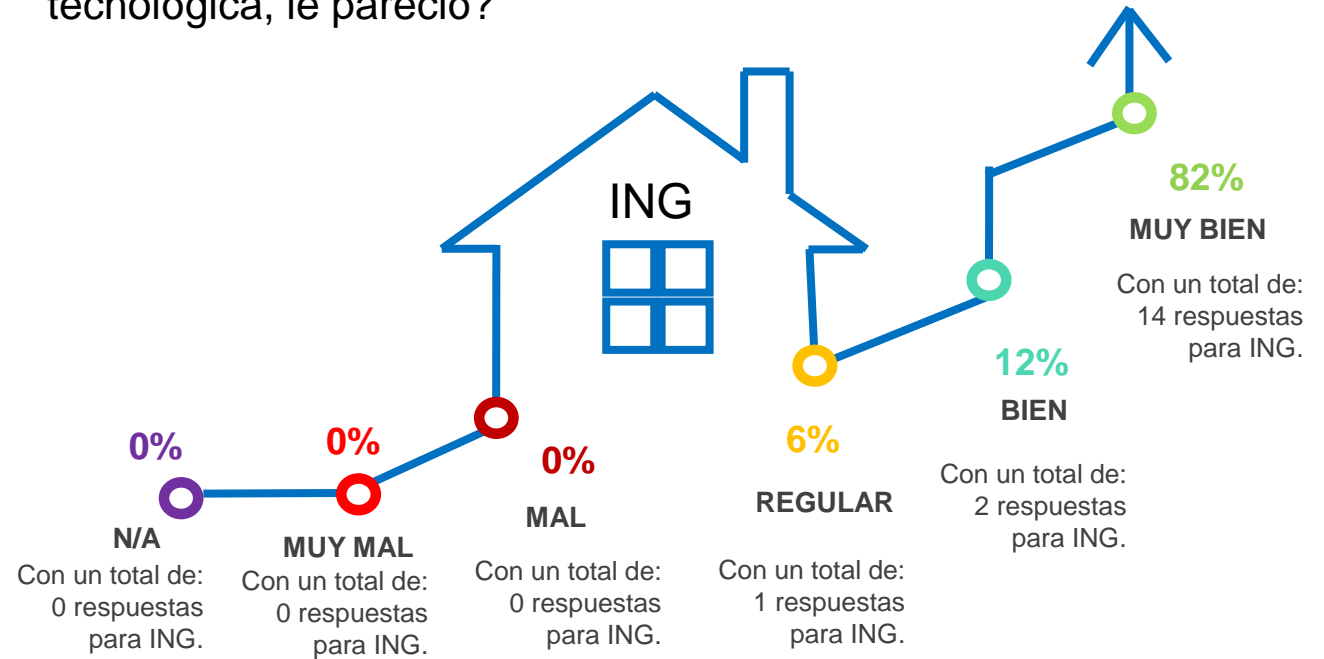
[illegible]tecnológica, le pareció?

ING

82%
MUY BIEN
Con un total de: 14 respuestas para ING.

12%
BIEN
Con un total de: 2 respuestas para ING.

6%
REGULAR
Con un total de: 1 respuestas para ING.

0%
MAL
Con un total de: 0 respuestas para ING.

0%
MUY MAL
Con un total de: 0 respuestas para ING.

0%
N/A
Con un total de: 0 respuestas para ING.